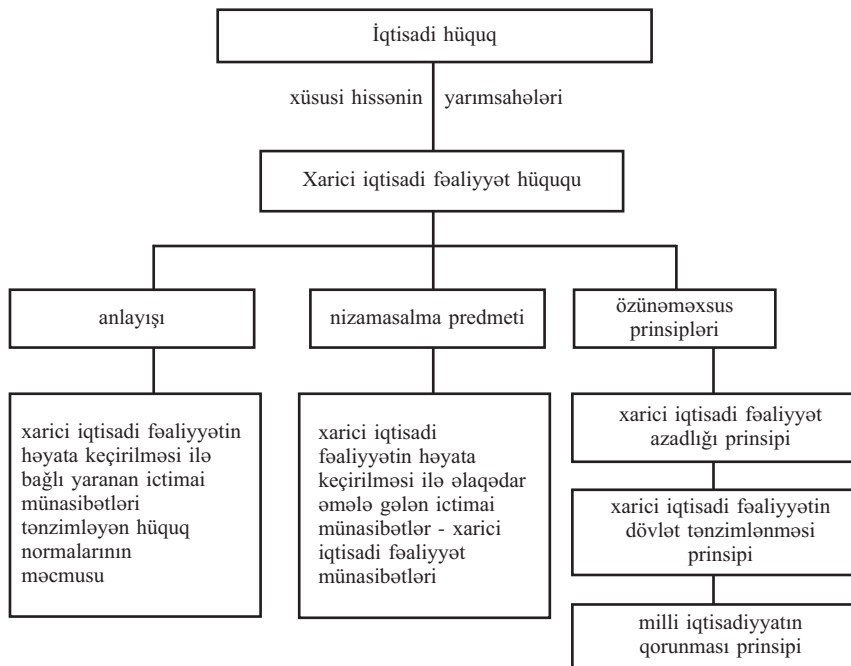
İqtisadi hüquq

xüsusi hissənin yarımsahələri

Xarici iqtisadi fəaliyyət hüququ

anlayışı

nizamasalma predmeti

özünəməxsus prinsipləri

xarici iqtisadi fəaliyyətin həyata keçirilməsi ilə bağlı yaranan ictimai münasibətləri tənzimləyən hüquq normalarının məcmusu

xarici iqtisadi fəaliyyətin həyata keçirilməsi ilə əlaqədar əmələ gələn ictimai münasibətlər - xarici iqtisadi fəaliyyət münasibətləri

xarici iqtisadi fəaliyyət azadlığı prinsipi

xarici iqtisadi fəaliyyətin dövlət tənzimlənməsi prinsipi

milli iqtisadiyyatın qorunması prinsipi